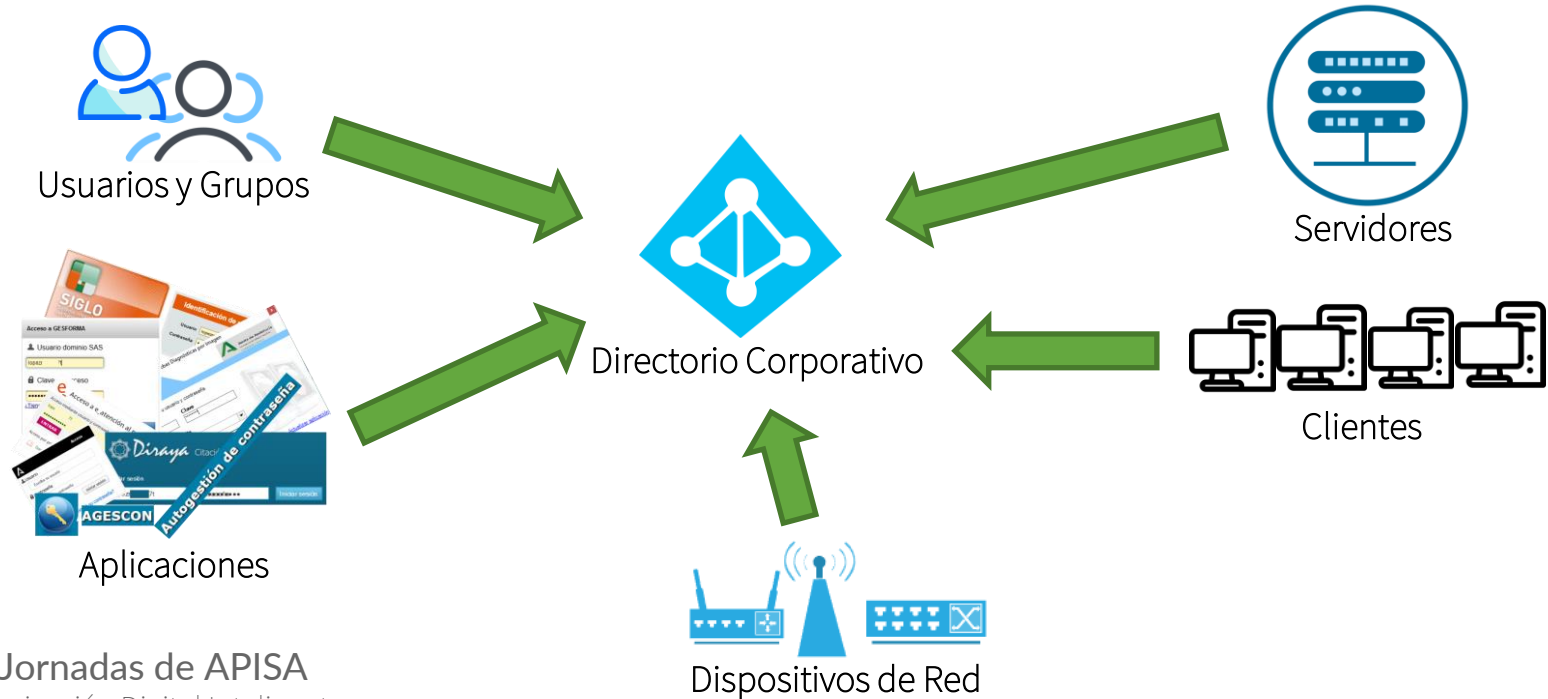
Usuarios y Grupos

Servidores

Directorio Corporativo

SIGLO

Acceso a GESFORMA

Usuario dominio SAS

Clave

Identificación de

Diraya

Autogestión de contraseña

AGESCON

Iniciar sesión

Aplicaciones

Clientes

Dispositivos de Red

Jornadas de APISA

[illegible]